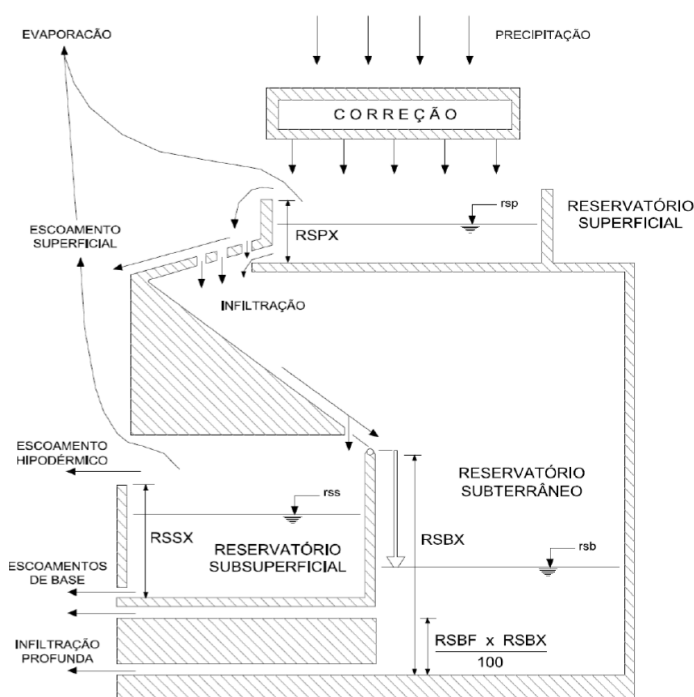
EVAPORACÃO

PRECIPITAÇÃO

CORREÇÃO

ESCOAMENTO SUPERFICIAL

RSPX

rsp

RESERVATÓRIO SUPERFICIAL

INFILTRAÇÃO

ESCOAMENTO HIPODÉRMICO

RESERVATÓRIO SUBTERRÂNEO

rss

RSSX

RSBX

RESERVATÓRIO SUBSUPERFICIAL

rsb

ESCOAMENTOS DE BASE

INFILTRAÇÃO PROFUNDA

$\frac{RSBF \times RSBX}{100}$